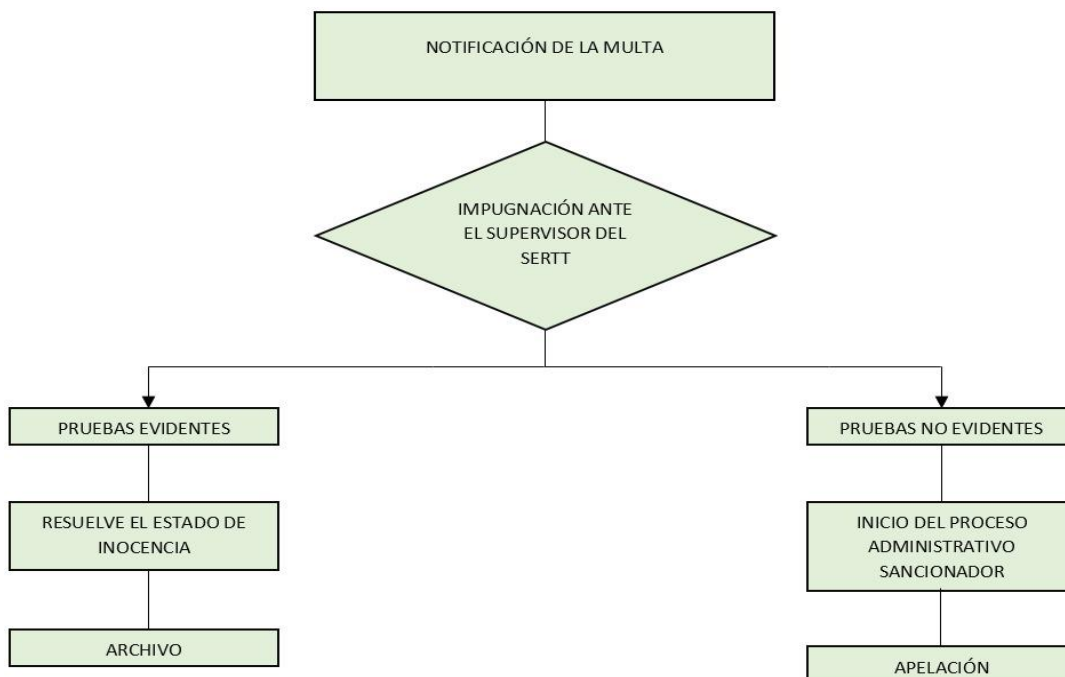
NOTIFICACIÓN DE LA MULTA

IMPUGNACIÓN ANTE EL SUPERVISOR DEL SERTT

PRUEBAS EVIDENTES

RESUELVE EL ESTADO DE INOCENCIA

ARCHIVO

PRUEBAS NO EVIDENTES

INICIO DEL PROCESO ADMINISTRATIVO SANCIONADOR

APELACIÓN